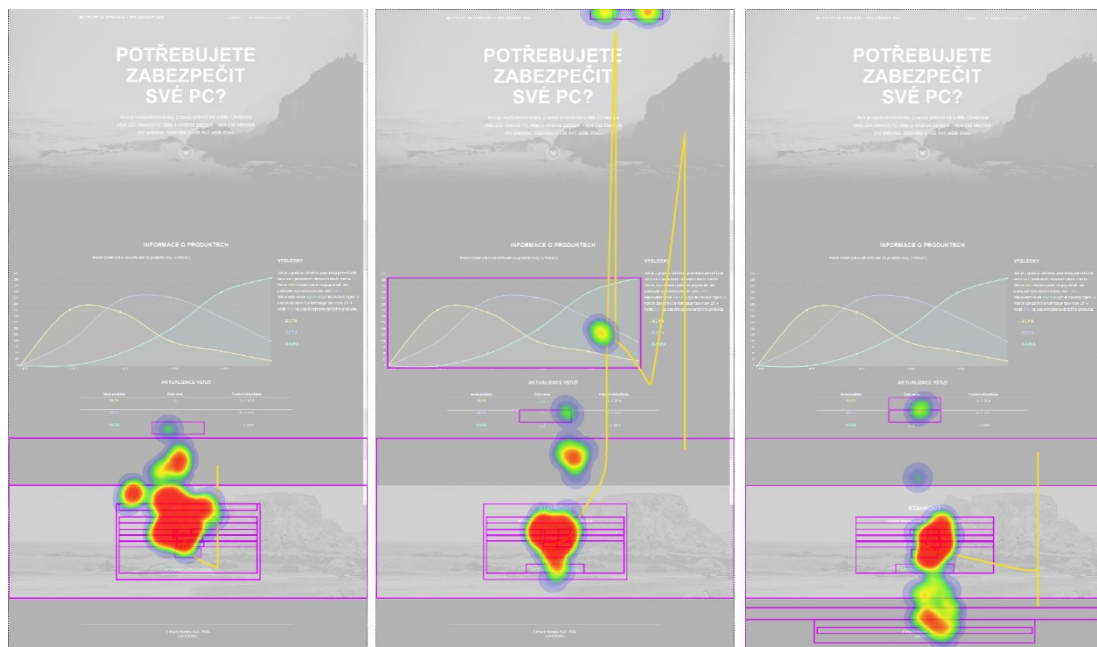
POTŘEBUJETE ZABEZPEČIT SVÉ PC?

INFORMACE O PRODUKTECH

VÝSLEDKY

AKTUALIZACE VERZÍ

POTŘEBUJETE ZABEZPEČIT SVÉ PC?

INFORMACE O PRODUKTECH

VÝSLEDKY

AKTUALIZACE VERZÍ

POTŘEBUJETE ZABEZPEČIT SVÉ PC?

INFORMACE O PRODUKTECH

VÝSLEDKY

AKTUALIZACE VERZÍ

STAHOVÁNÍ